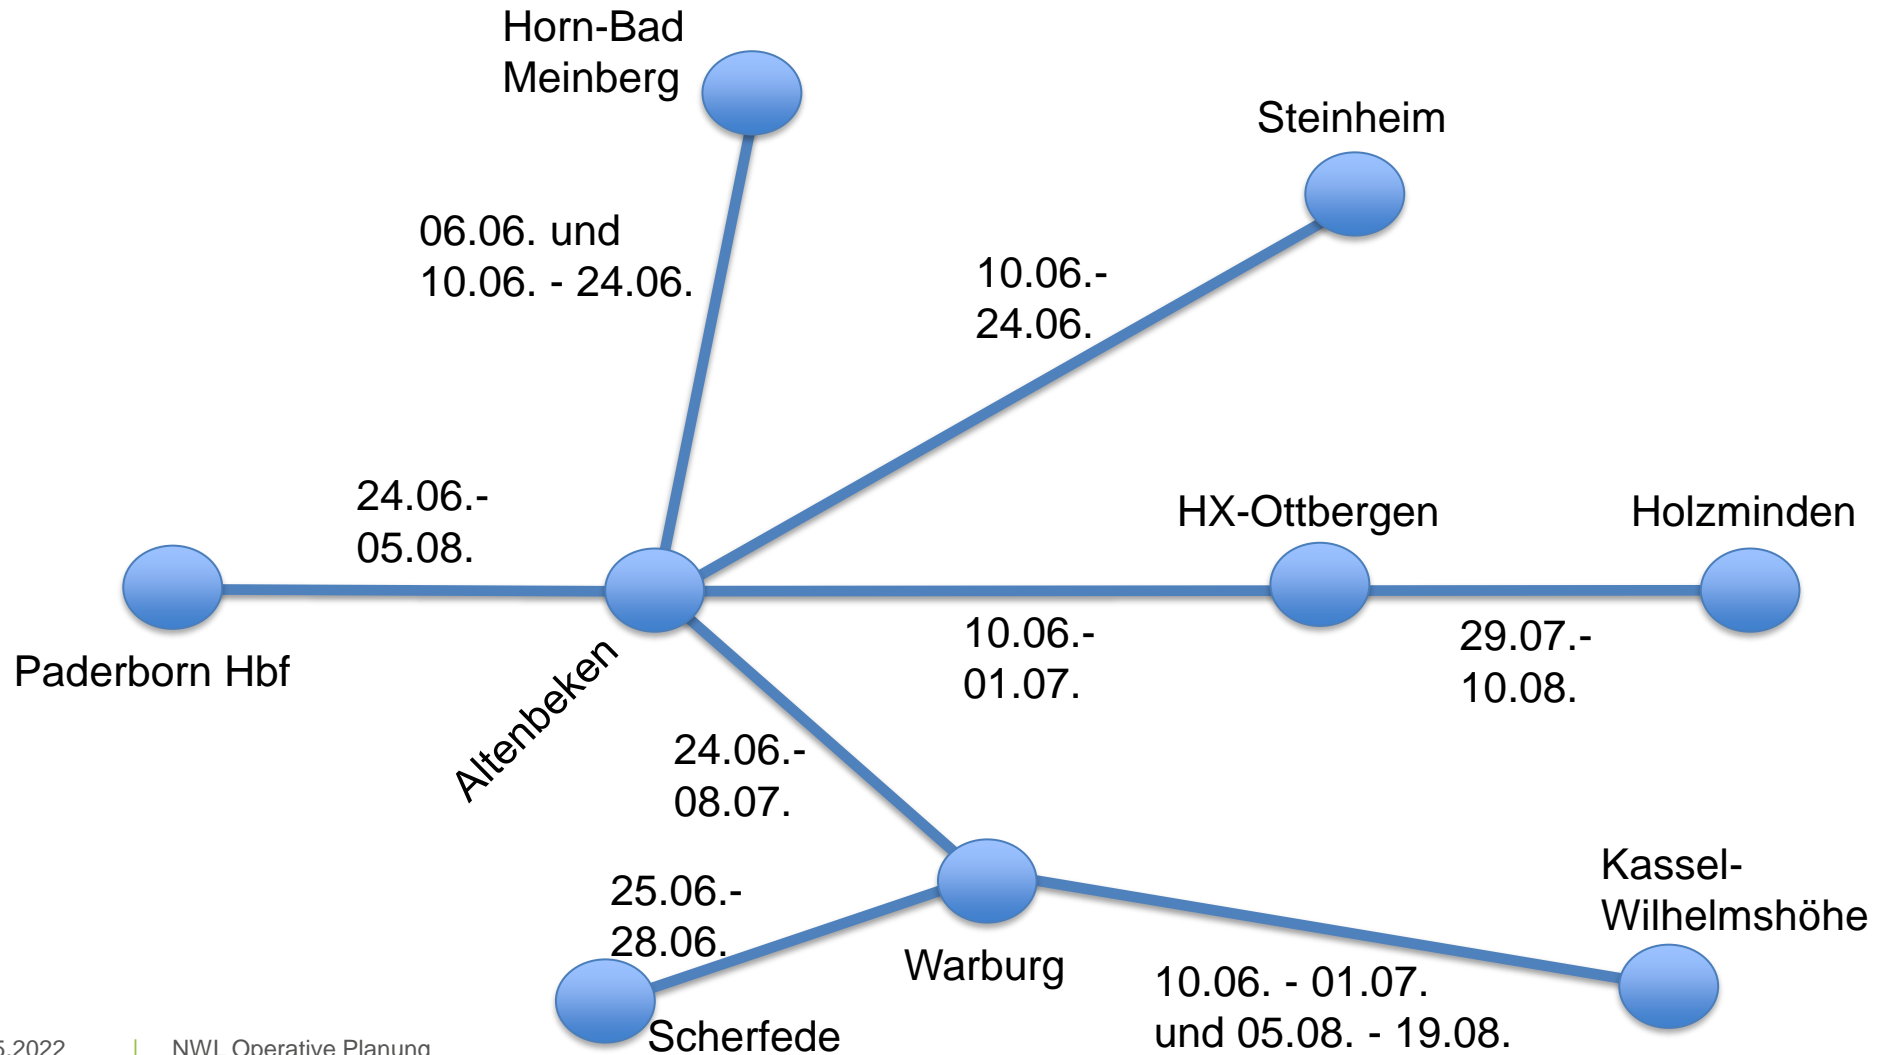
Horn-Bad Meinberg

Steinheim

06.06. und
10.06. - 24.06.

10.06.-
24.06.

24.06.-
05.08.

HX-Ottbergen

Holzminden

Paderborn Hbf

Altenbeken

10.06.-
01.07.

29.07.-
10.08.

24.06.-
08.07.

Kassel-
Wilhelmshöhe

25.06.-
28.06.

Warburg

10.06. - 01.07.
und 05.08. - 19.08.

Scherfede

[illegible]5.2022 | NWL Operative Planung